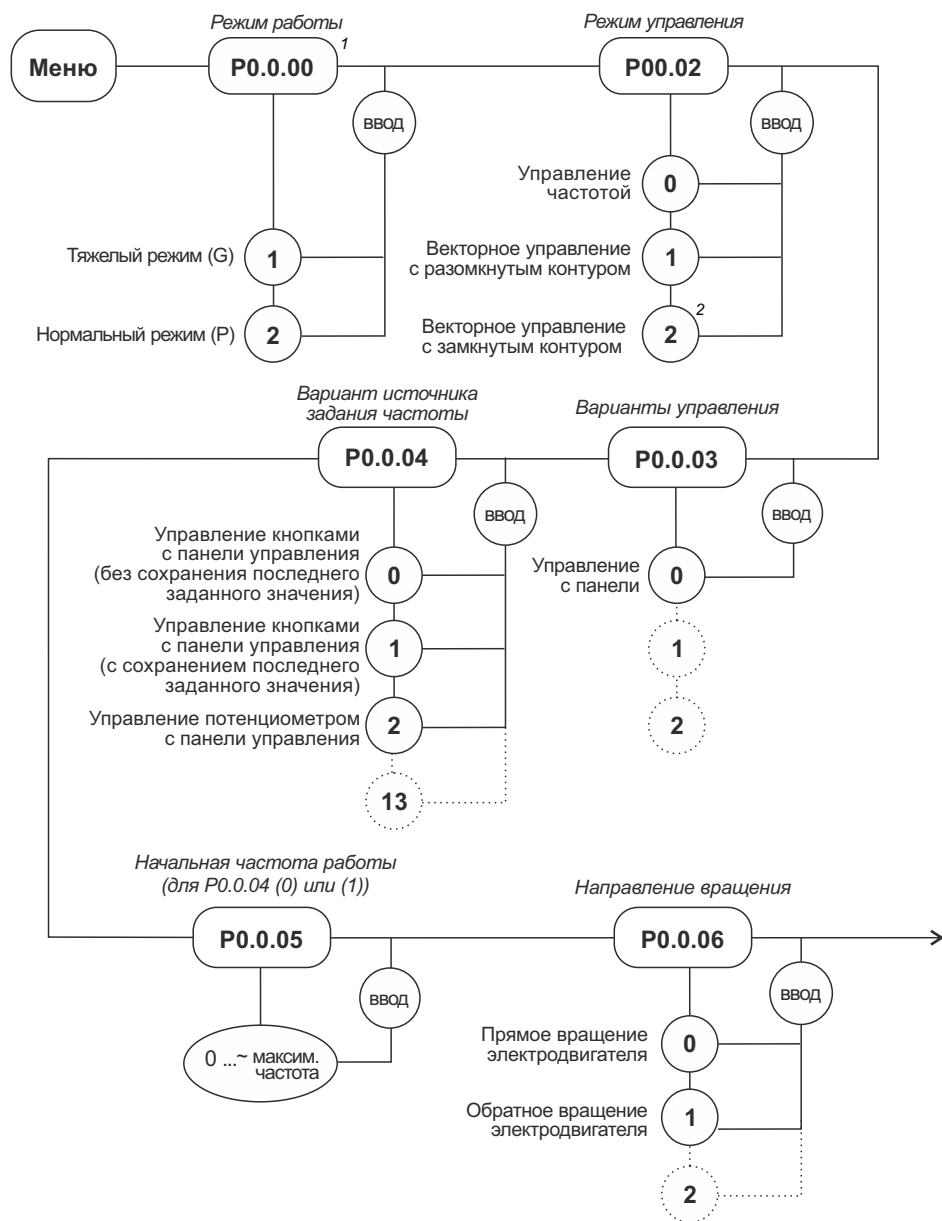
Меню

Режим работы

P0.0.00 $^1$

ВВОД

Тяжелый режим (G) 1

Нормальный режим (P) 2

Режим управления

P00.02

ВВОД

Управление частотой 0

Векторное управление с разомкнутым контуром 1

Векторное управление с замкнутым контуром 2 $^2$

Вариант источника задания частоты

P0.0.04

ВВОД

Управление кнопками с панели управления (без сохранения последнего заданного значения) 0

Управление кнопками с панели управления (с сохранением последнего заданного значения) 1

Управление потенциометром с панели управления 2

13

Варианты управления

P0.0.03

ВВОД

Управление с панели 0

1

2

Начальная частота работы (для P0.0.04 (0) или (1))

P0.0.05

ВВОД

0 ...~ максим. частота

Направление вращения

P0.0.06

ВВОД

Прямое вращение электродвигателя 0

Обратное вращение электродвигателя 1

2